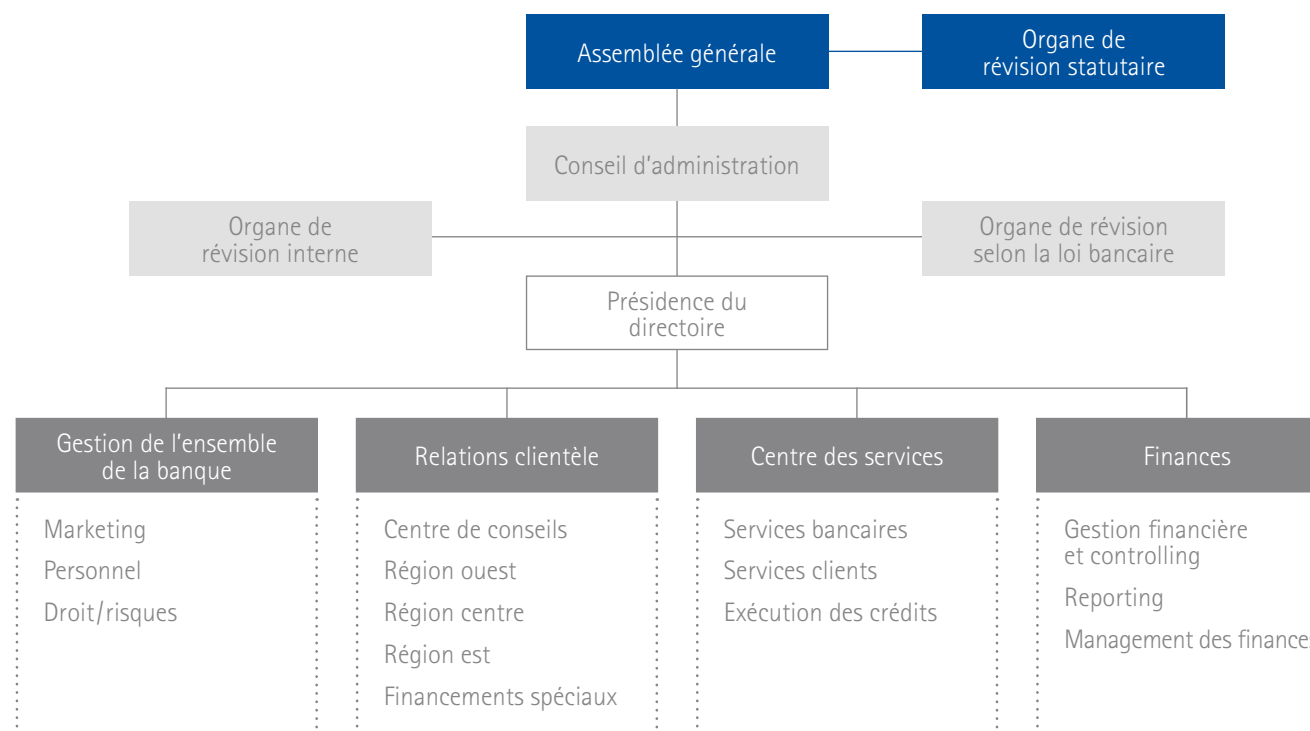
Assemblée générale

Organe de révision statutaire

Conseil d'administration

Organe de révision interne

Organe de révision selon la loi bancaire

Présidence du directoire

Gestion de l'ensemble de la banque

Marketing

Personnel

Droit/risques

Relations clientèle

Centre de conseils

Région ouest

Région centre

Région est

Financements spéciaux

Centre des services

Services bancaires

Services clients

Exécution des crédits

Finances

Gestion financière et controlling

Reporting

Management des finance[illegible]